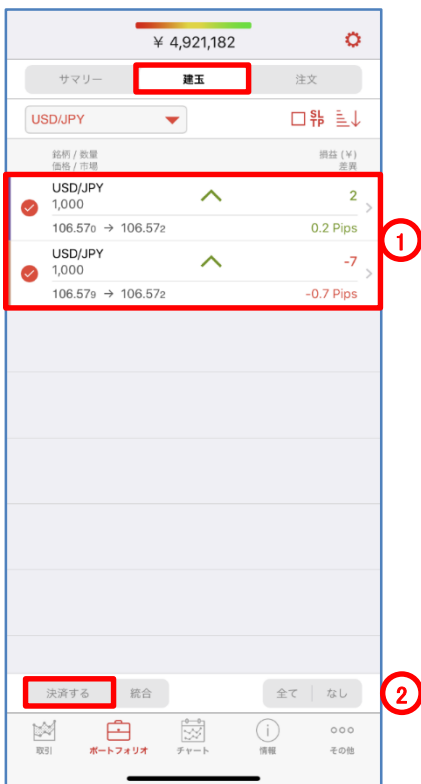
¥ 4,921,182

サマリー　建玉　注文

USD/JPY

SL TP

銘柄 / 数量
価格 / 市場

損益 (¥)
差異

USD/JPY
1,000
2
106.570 → 106.572
0.2 Pips

USD/JPY
1,000
-7
106.579 → 106.572
-0.7 Pips

1

決済する　統合　全て　なし

2

取引　ポートフォリオ　チャート　情報　その他